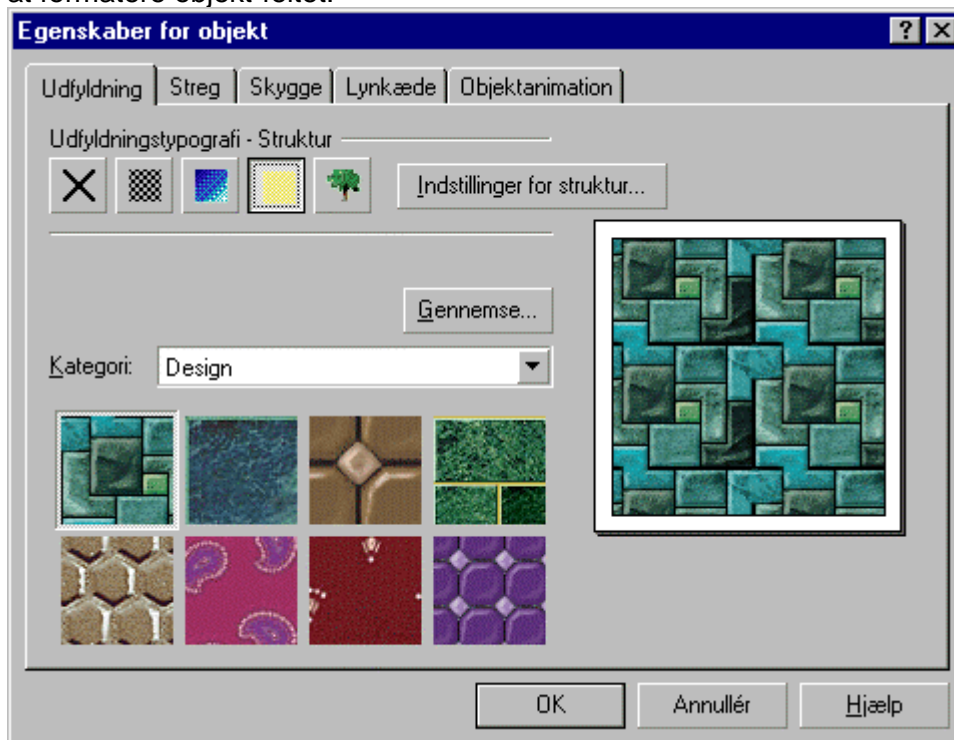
at formatere objekt-feltet.

Egenskaber for objekt

?

Udfyldning | Streg | Skygge | Lynkæde | Objektanimation

Udfyldningstypografi - Struktur

Indstillinger for struktur...

Gennemse...

Kategori: Design

OK | Annullér | Hjælp